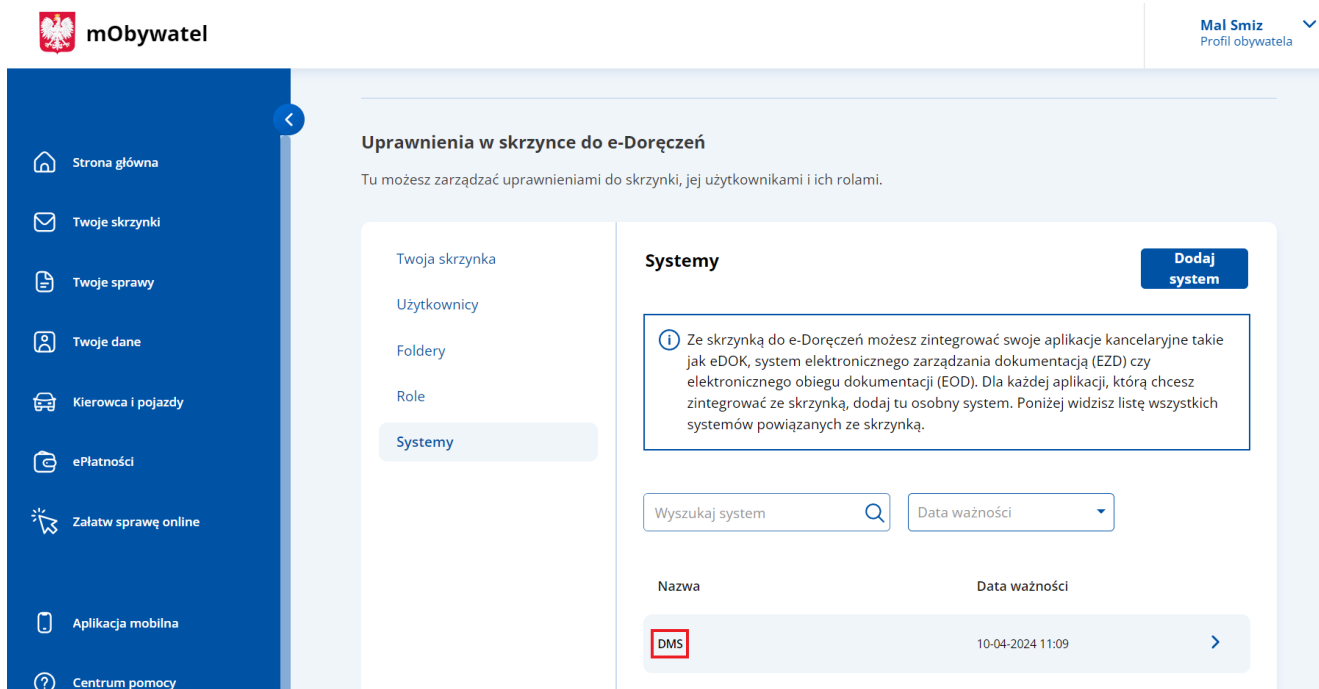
mObywatel

Mal Smiz
Profil obywatela

Strona główna
Twoje skrzynki
Twoje sprawy
Twoje dane
Kierowca i pojazdy
ePłatności
Załatw sprawę online
Aplikacja mobilna
Centrum pomocy

Uprawnienia w skrzynce do e-Doręczeń

Tu możesz zarządzać uprawnieniami do skrzynki, jej użytkownikami i ich rolami.

Twoja skrzynka
Użytkownicy
Foldery
Role
Systemy

Systemy

Dodaj system

Ze skrzynką do e-Doręczeń możesz zintegrować swoje aplikacje kancelaryjne takie jak eDOK, system elektronicznego zarządzania dokumentacją (EZD) czy elektronicznego obiegu dokumentacji (EOD). Dla każdej aplikacji, którą chcesz zintegrować ze skrzynką, dodaj tu osobny system. Poniżej widzisz listę wszystkich systemów powiązanych ze skrzynką.

Wyszukaj system
Data ważności

| Nazwa | Data ważności |
|---|---|
| DMS | 10-04-2024 11:09 |